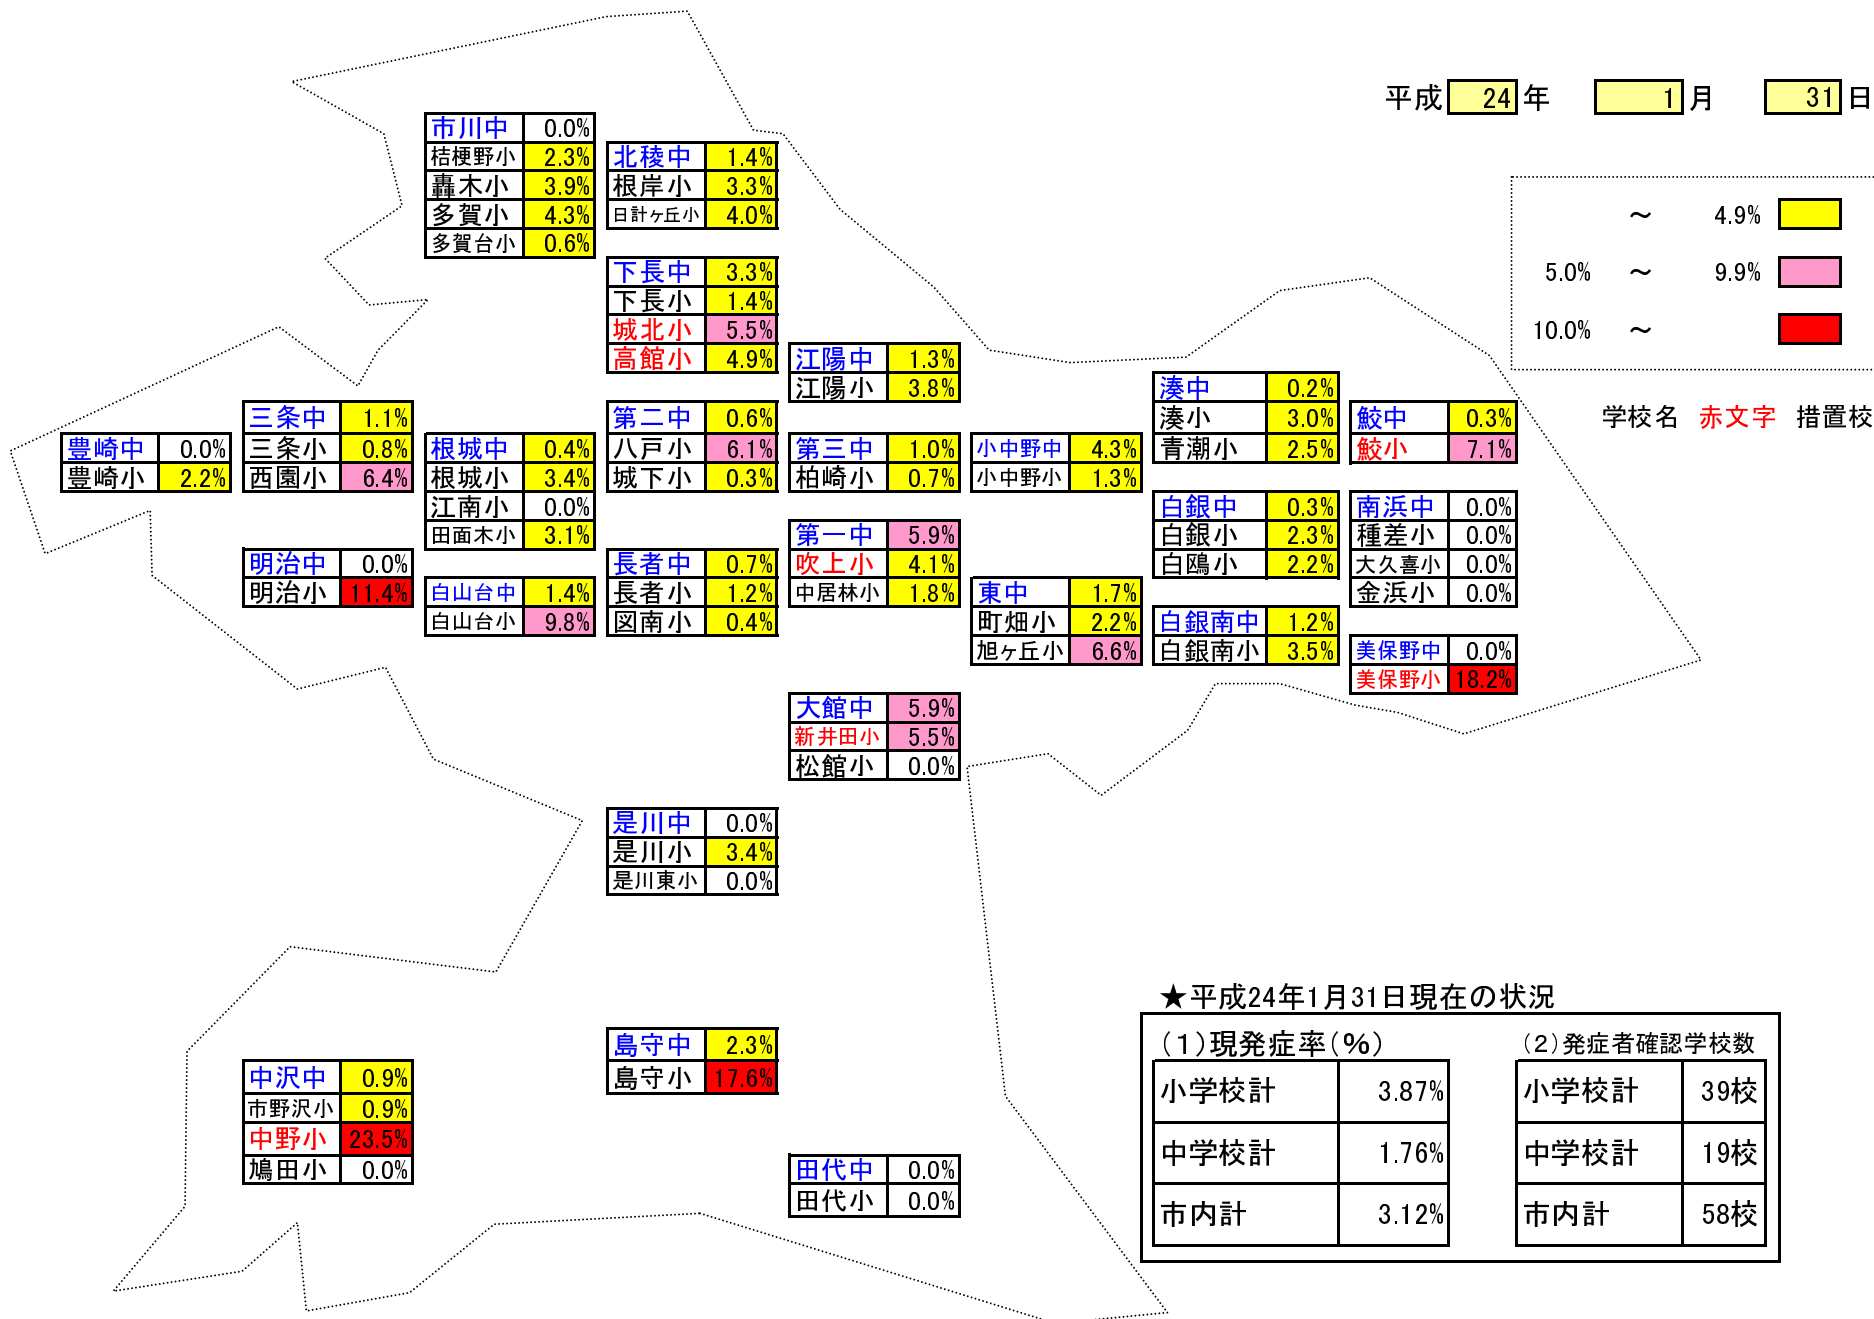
平成 24 年 1 月 31 日

～ 4.9%
5.0% ～ 9.9%
10.0% ～

学校名 赤文字 措置校

| 市川中 | 0.0% |
|---|---|
| 桔梗野小 | 2.3% |
| 轟木小 | 3.9% |
| 多賀小 | 4.3% |
| 多賀台小 | 0.6% |

| 北稜中 | 1.4% |
|---|---|
| 根岸小 | 3.3% |
| 日計ヶ丘小 | 4.0% |

| 下長中 | 3.3% |
|---|---|
| 下長小 | 1.4% |
| 城北小 | 5.5% |
| 高館小 | 4.9% |

| 江陽中 | 1.3% |
|---|---|
| 江陽小 | 3.8% |

| 湊中 | 0.2% |
|---|---|
| 湊小 | 3.0% |
| 青潮小 | 2.5% |

| 鮫中 | 0.3% |
|---|---|
| 鮫小 | 7.1% |

| 豊崎中 | 0.0% |
|---|---|
| 豊崎小 | 2.2% |

| 三条中 | 1.1% |
|---|---|
| 三条小 | 0.8% |
| 西園小 | 6.4% |

| 根城中 | 0.4% |
|---|---|
| 根城小 | 3.4% |
| 江南小 | 0.0% |
| 田面木小 | 3.1% |

| 第二中 | 0.6% |
|---|---|
| 八戸小 | 6.1% |
| 城下小 | 0.3% |

| 第三中 | 1.0% |
|---|---|
| 柏崎小 | 0.7% |

| 小中野中 | 4.3% |
|---|---|
| 小中野小 | 1.3% |

| 白銀中 | 0.3% |
|---|---|
| 白銀小 | 2.3% |
| 白鴎小 | 2.2% |

| 南浜中 | 0.0% |
|---|---|
| 種差小 | 0.0% |
| 大久喜小 | 0.0% |
| 金浜小 | 0.0% |

| 明治中 | 0.0% |
|---|---|
| 明治小 | 11.4% |

| 白山台中 | 1.4% |
|---|---|
| 白山台小 | 9.8% |

| 長者中 | 0.7% |
|---|---|
| 長者小 | 1.2% |
| 図南小 | 0.4% |

| 第一中 | 5.9% |
|---|---|
| 吹上小 | 4.1% |
| 中居林小 | 1.8% |

| 東中 | 1.7% |
|---|---|
| 町畑小 | 2.2% |
| 旭ヶ丘小 | 6.6% |

| 白銀南中 | 1.2% |
|---|---|
| 白銀南小 | 3.5% |

| 美保野中 | 0.0% |
|---|---|
| 美保野小 | 18.2% |

| 大館中 | 5.9% |
|---|---|
| 新井田小 | 5.5% |
| 松館小 | 0.0% |

| 是川中 | 0.0% |
|---|---|
| 是川小 | 3.4% |
| 是川東小 | 0.0% |

| 島守中 | 2.3% |
|---|---|
| 島守小 | 17.6% |

| 中沢中 | 0.9% |
|---|---|
| 市野沢小 | 0.9% |
| 中野小 | 23.5% |
| 鳩田小 | 0.0% |

| 田代中 | 0.0% |
|---|---|
| 田代小 | 0.0% |

★平成24年1月31日現在の状況

（1）現発症率（%）

| 小学校計 | 3.87% |
|---|---|
| 中学校計 | 1.76% |
| 市内計 | 3.12% |

（2）発症者確認学校数

| 小学校計 | 39校 |
|---|---|
| 中学校計 | 19校 |
| 市内計 | 58校 |